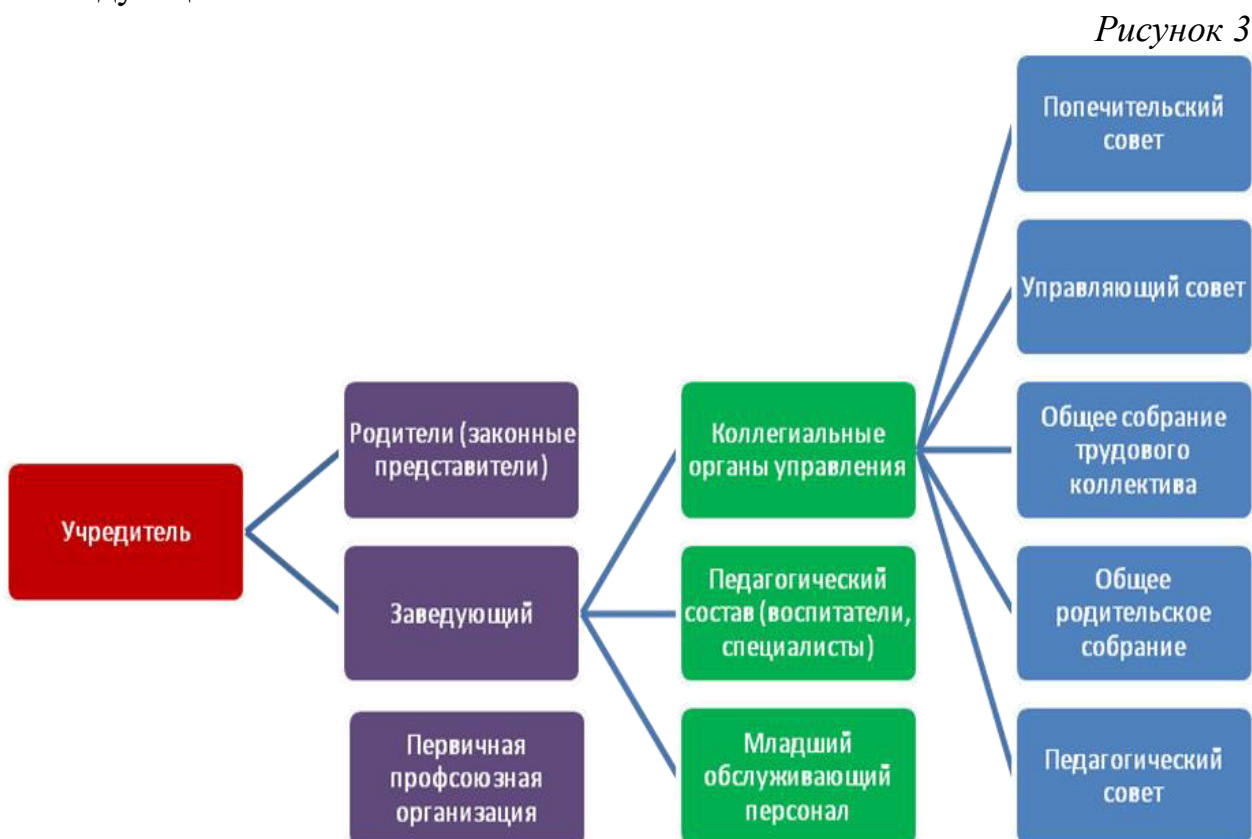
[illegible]

Рисунок 3

Попечительский совет

Управляющий совет

Общее собрание трудового коллектива

Общее родительское собрание

Педагогический совет

Родители (законные представители)

Коллегиальные органы управления

Учредитель

Заведующий

Педагогический состав (воспитатели, специалисты)

Первичная профсоюзная организация

Младший обслуживающий персонал